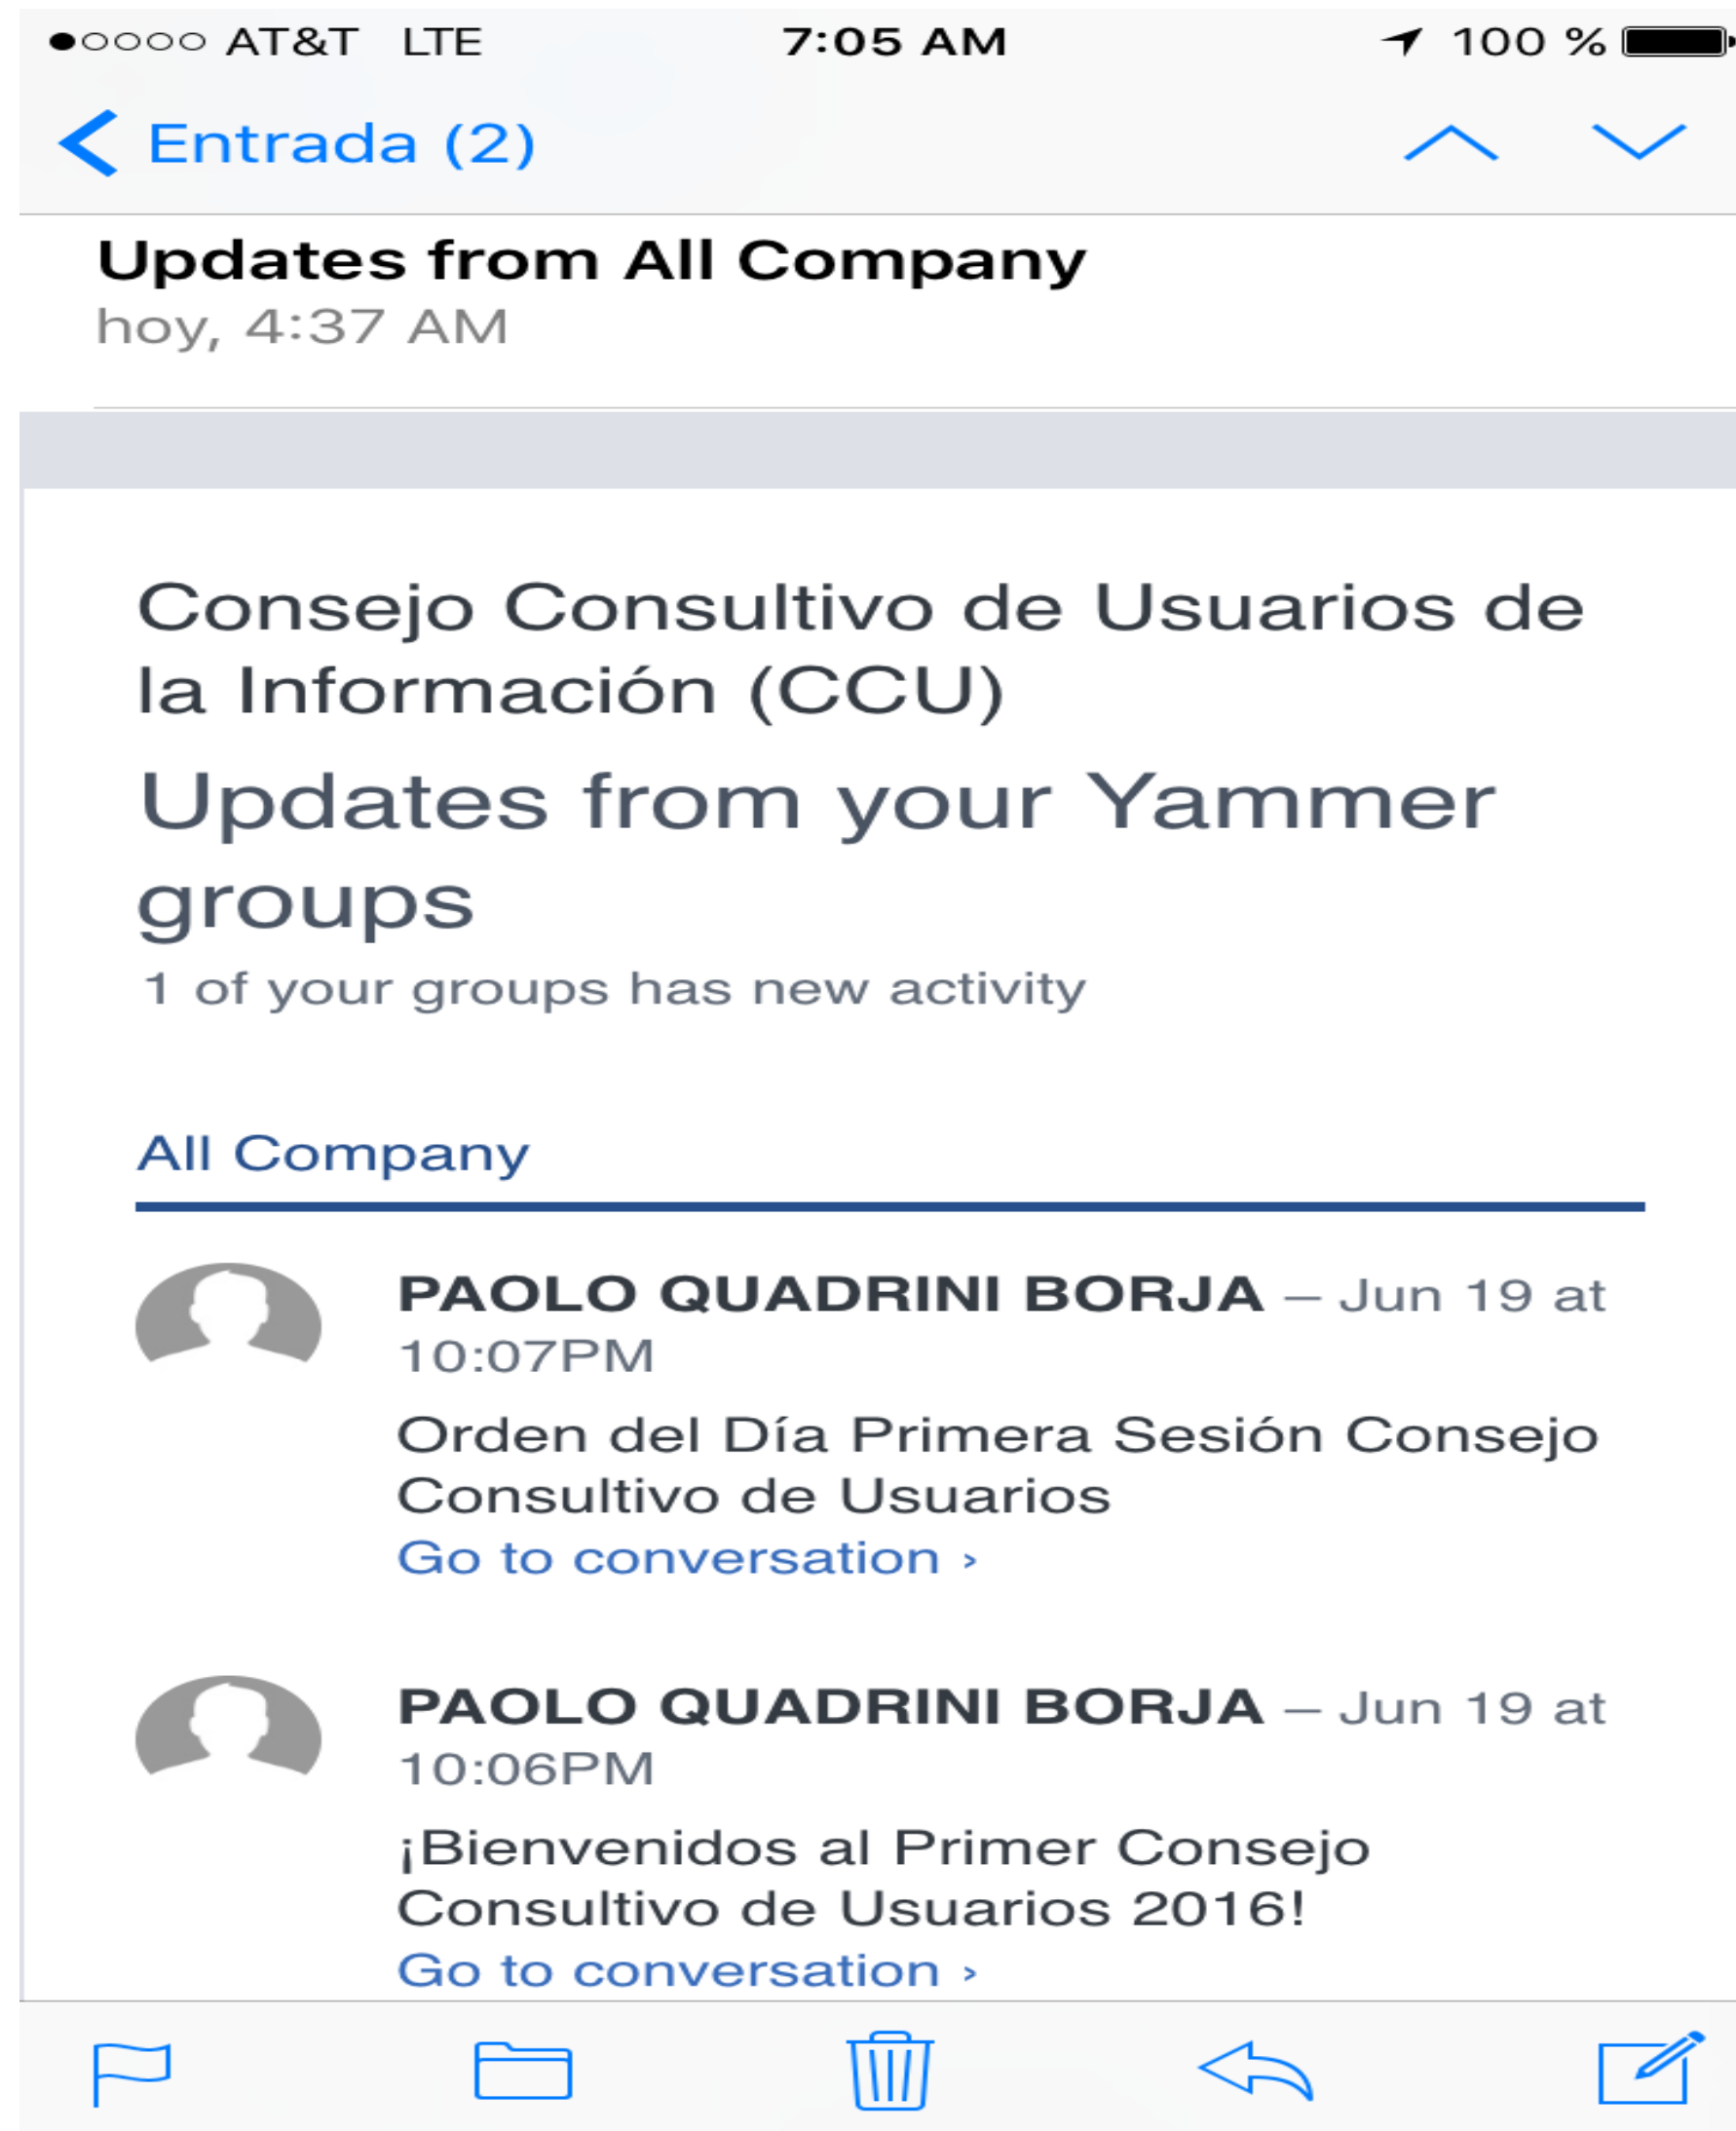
●○○○○ AT&T LTE 7:05 AM 100 %

Entrada (2)

Updates from All Company
hoy, 4:37 AM

Consejo Consultivo de Usuarios de la Información (CCU)

Updates from your Yammer groups

1 of your groups has new activity

All Company

PAOLO QUADRINI BORJA – Jun 19 at 10:07PM

Orden del Día Primera Sesión Consejo Consultivo de Usuarios

Go to conversation ›

PAOLO QUADRINI BORJA – Jun 19 at 10:06PM

¡Bienvenidos al Primer Consejo Consultivo de Usuarios 2016!

Go to conversation ›